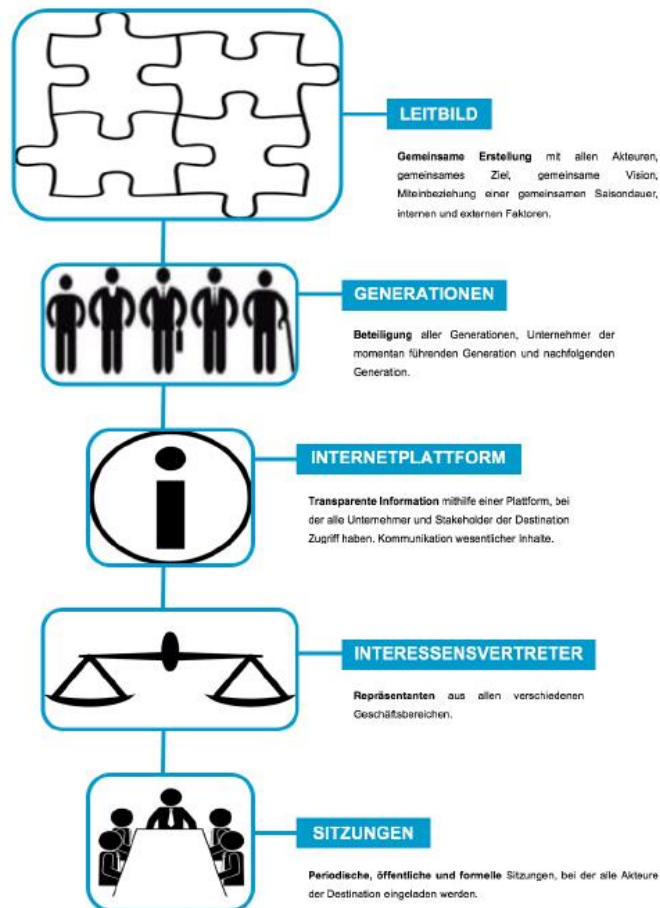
LEITBILD

Gemeinsame Erstellung mit allen Akteuren, gemeinsames Ziel, gemeinsame Vision, Miteinbeziehung einer gemeinsamen Saisondauer, internen und externen Faktoren.

GENERATIONEN

Beteiligung aller Generationen, Unternehmer der momentan führenden Generation und nachfolgenden Generation.

INTERNETPLATTFORM

Transparente Information mithilfe einer Plattform, bei der alle Unternehmer und Stakeholder der Destination Zugriff haben. Kommunikation wesentlicher Inhalte.

INTERESSENSVERTRETER

Repräsentanten aus allen verschiedenen Geschäftsbereichen.

SITZUNGEN

Periodische, öffentliche und formelle Sitzungen, bei der alle Akteure der Destination eingeladen werden.